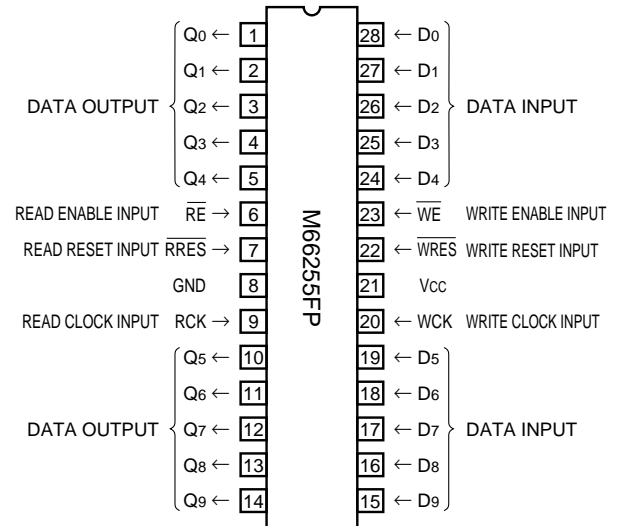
DATA OUTPUT

$Q_0 \leftarrow$ 1

$Q_1 \leftarrow$ 2

$Q_2 \leftarrow$ 3

$Q_3 \leftarrow$ 4

$Q_4 \leftarrow$ 5

READ ENABLE INPUT $\overline{RE} \rightarrow$ 6

READ RESET INPUT $\overline{RRES} \rightarrow$ 7

GND 8

READ CLOCK INPUT RCK $\rightarrow$ 9

DATA OUTPUT

$Q_5 \leftarrow$ 10

$Q_6 \leftarrow$ 11

$Q_7 \leftarrow$ 12

$Q_8 \leftarrow$ 13

$Q_9 \leftarrow$ 14

M66255FP

28 $\leftarrow D_0$

27 $\leftarrow D_1$

26 $\leftarrow D_2$

25 $\leftarrow D_3$

24 $\leftarrow D_4$

DATA INPUT

23 $\leftarrow \overline{WE}$ WRITE ENABLE INPUT

22 $\leftarrow \overline{WRES}$ WRITE RESET INPUT

21 $V_{CC}$

20 $\leftarrow$ WCK WRITE CLOCK INPUT

19 $\leftarrow D_5$

18 $\leftarrow D_6$

17 $\leftarrow D_7$

16 $\leftarrow D_8$

15 $\leftarrow D_9$

DATA INPUT